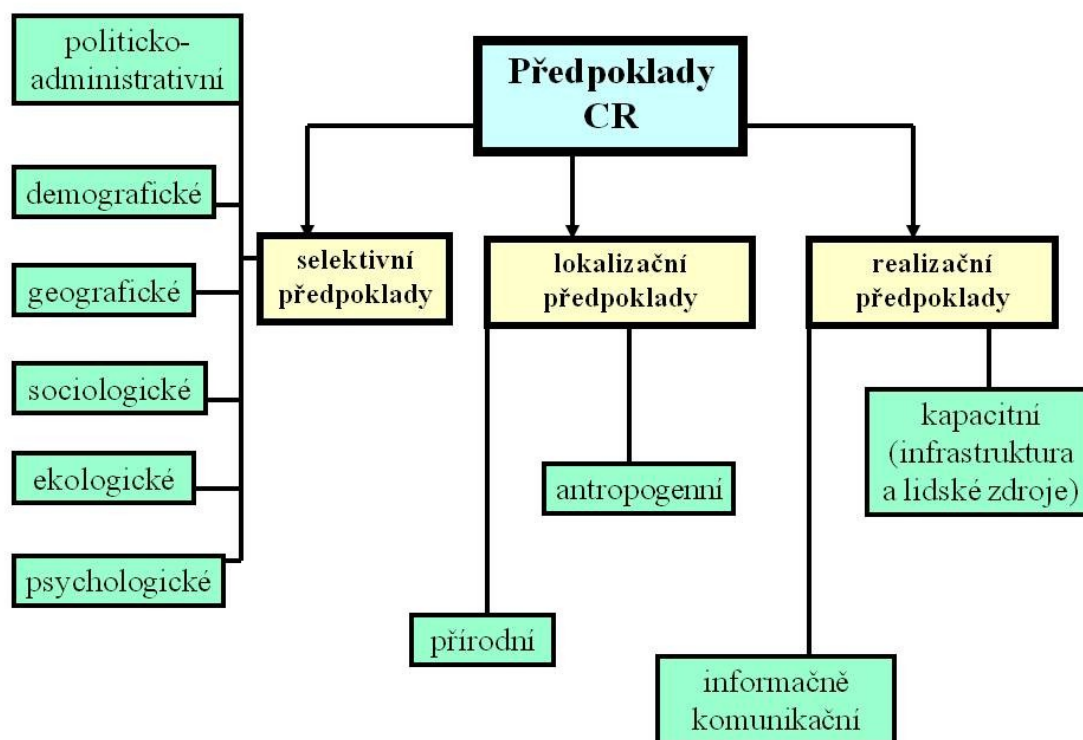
Předpoklady CR

politicko-administrativní

demografické

geografické

sociologické

ekologické

psychologické

selektivní předpoklady

lokalizační předpoklady

antropogenní

přírodní

realizační předpoklady

kapacitní (infrastruktura a lidské zdroje)

informačně komunikační